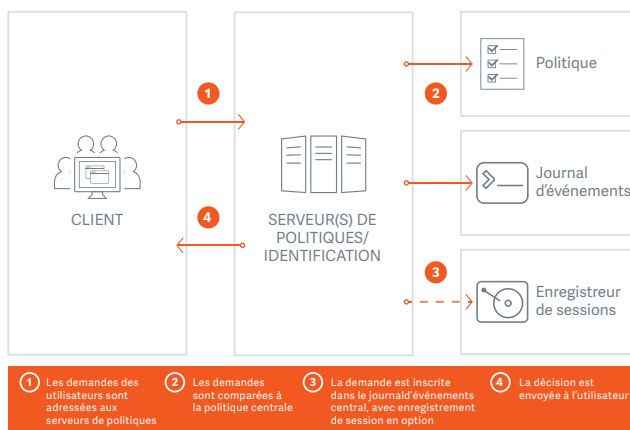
Politique

1

2

Journal d'événements

CLIENT

4

SERVEUR(S) DE POLITIQUES/ IDENTIFICATION

3

Enregistreur de sessions

1 Les demandes des utilisateurs sont adressées aux serveurs de politiques

2 Les demandes sont comparées à la politique centrale

3 La demande est inscrite dans le journald'événements central, avec enregistrement de session en option

4 La décision est envoyée à l'utilisateur